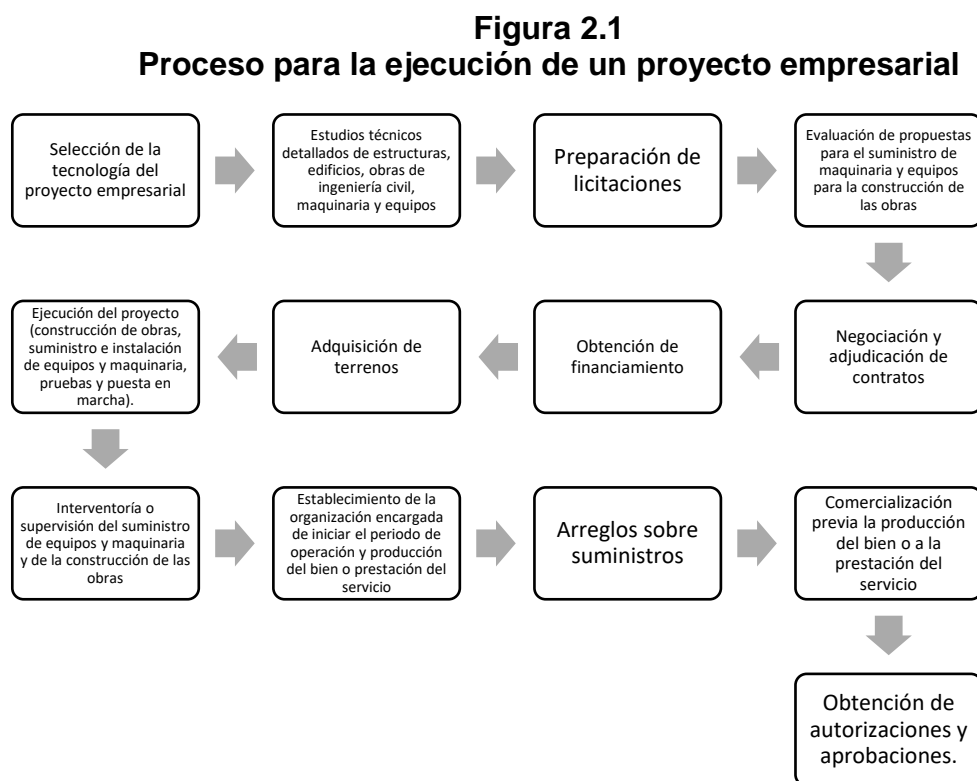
Figura 2.1
Proceso para la ejecución de un proyecto empresarial

Selección de la tecnología del proyecto empresarial

Estudios técnicos detallados de estructuras, edificios, obras de ingeniería civil, maquinaria y equipos

Preparación de licitaciones

Evaluación de propuestas para el suministro de maquinaria y equipos para la construcción de las obras

Negociación y adjudicación de contratos

Obtención de financiamiento

Adquisición de terrenos

Ejecución del proyecto (construcción de obras, suministro e instalación de equipos y maquinaria, pruebas y puesta en marcha).

Interventoría o supervisión del suministro de equipos y maquinaria y de la construcción de las obras

Establecimiento de la organización encargada de iniciar el periodo de operación y producción del bien o prestación del servicio

Arreglos sobre suministros

Comercialización previa la producción del bien o a la prestación del servicio

Obtención de autorizaciones y aprobaciones.